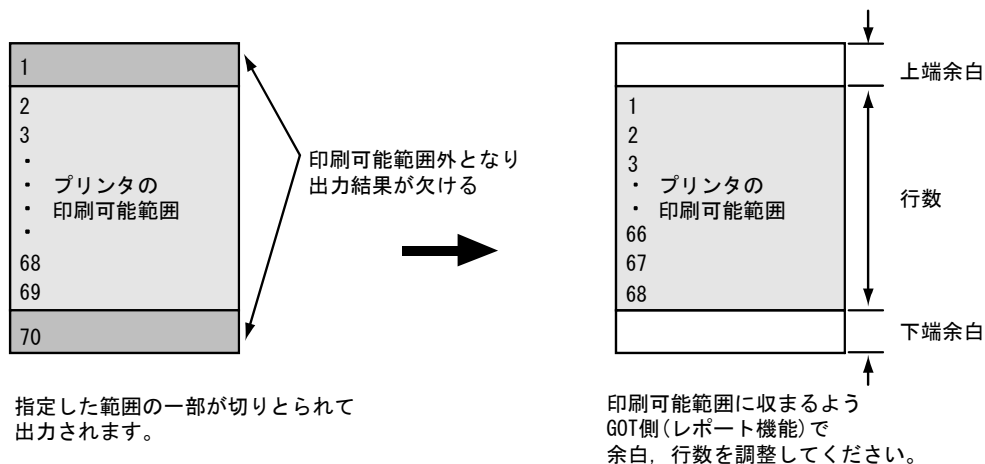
1
2
3
・
・ プリンタの
・ 印刷可能範囲
・
68
69
70

印刷可能範囲外となり
出力結果が欠ける

指定した範囲の一部が切りとられて出力されます。

上端余白
1
2
3
・ プリンタの
・ 印刷可能範囲
66
67
68
行数
下端余白

印刷可能範囲に収まるよう
GOT側(レポート機能)で
余白，行数を調整してください。